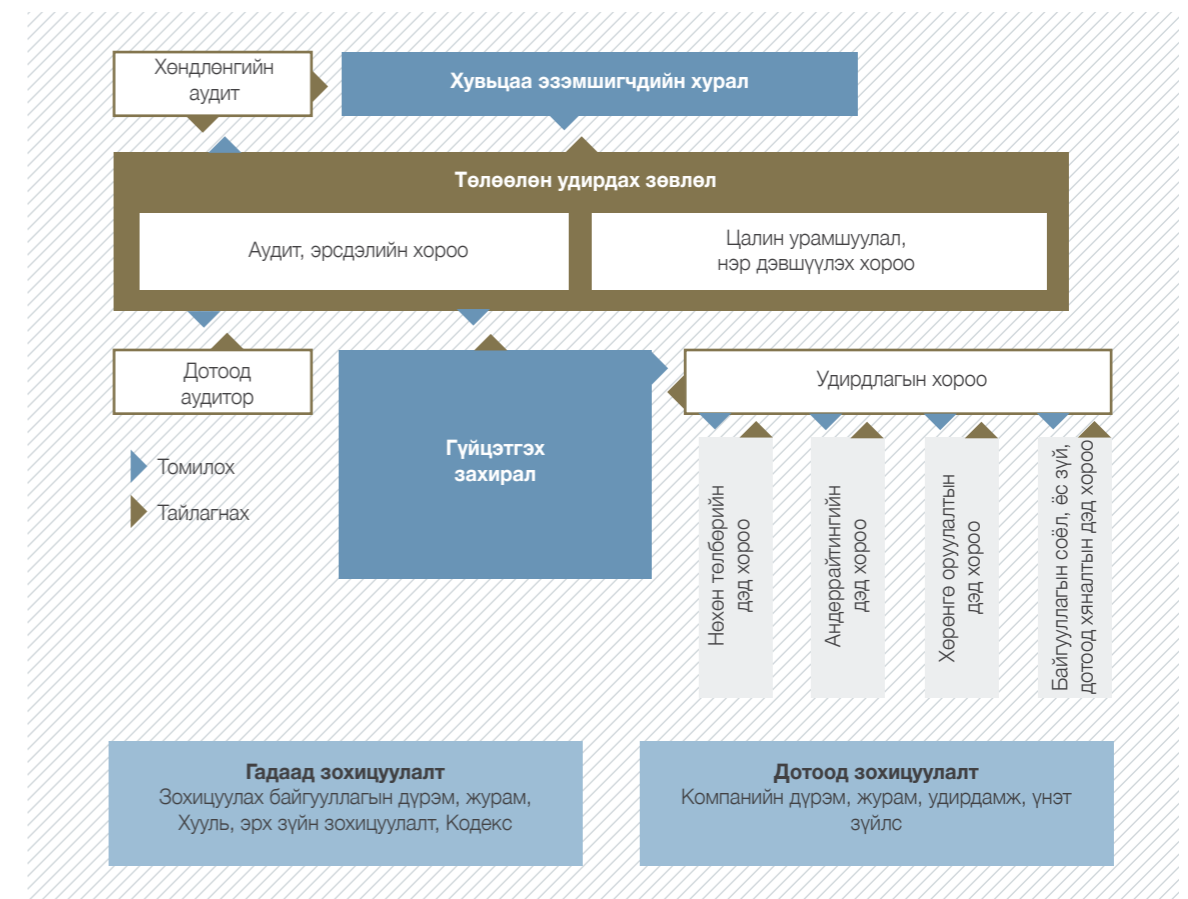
Хөндлөнгийн аудит

Хувьцаа эзэмшигчдийн хурал

Төлөөлөн удирдах зөвлөл

Аудит, эрсдэлийн хороо

Цалин урамшуулал, нэр дэвшүүлэх хороо

Дотоод аудитор

Гүйцэтгэх захирал

Удирдлагын хороо

Томилох

Тайлагнах

Нөхөн төлбөрийн дэд хороо

Андеррайтингийн дэд хороо

Хөрөнгө оруулалтын дэд хороо

Байгууллагын соёл, ёс зүй, дотоод хяналтын дэд хороо

Гадаад зохицуулалт
Зохицуулах байгууллагын дүрэм, журам, Хууль, эрх зүйн зохицуулалт, Кодекс

Дотоод зохицуулалт
Компанийн дүрэм, журам, удирдамж, үнэт зүйлс